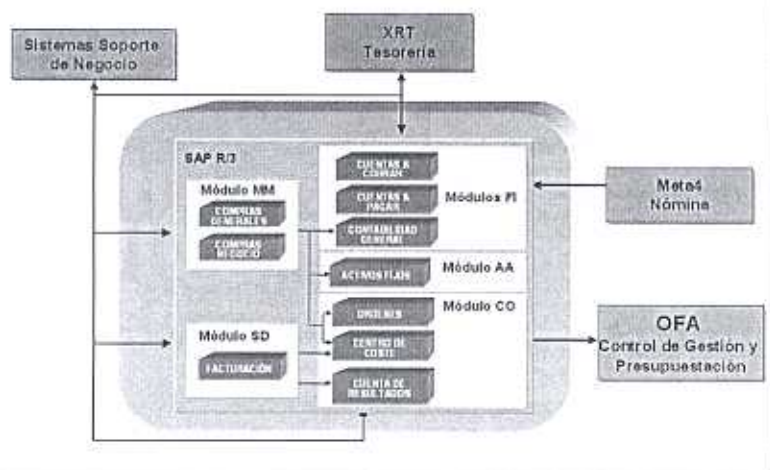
Sistemas Soporte de Negocio

XRT
Tesorería

SAP R/3

Módulo MM

COMPRAS GENERALES

COMPRAS NEGOCIO

Módulo SD

FACTURACIÓN

CUENTAS A COBRAR

CUENTAS A PAGAR

CONTABILIDAD GENERAL

Módulos FI

ACTIVOS FIJOS

Módulo AA

Módulo CO

ÓRDENES

CENTRO DE COSTE

CUENTA DE RESULTADOS

Meta4
Nómina

OFA
Control de Gestión y Presupuestación